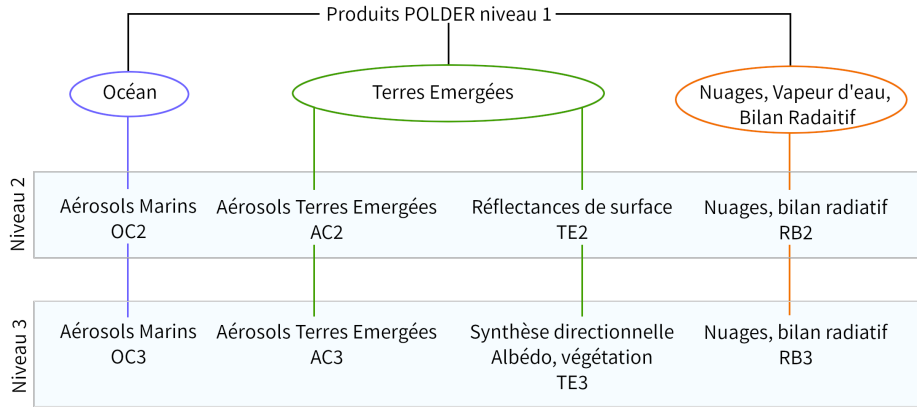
Produits POLDER niveau 1

Océan

Terres Emergées

Nuages, Vapeur d'eau, Bilan Radaitif

Niveau 2

Aérosols Marins
OC2

Aérosols Terres Emergées
AC2

Réflectances de surface
TE2

Nuages, bilan radiatif
RB2

Niveau 3

Aérosols Marins
OC3

Aérosols Terres Emergées
AC3

Synthèse directionnelle
Albédo, végétation
TE3

Nuages, bilan radiatif
RB3